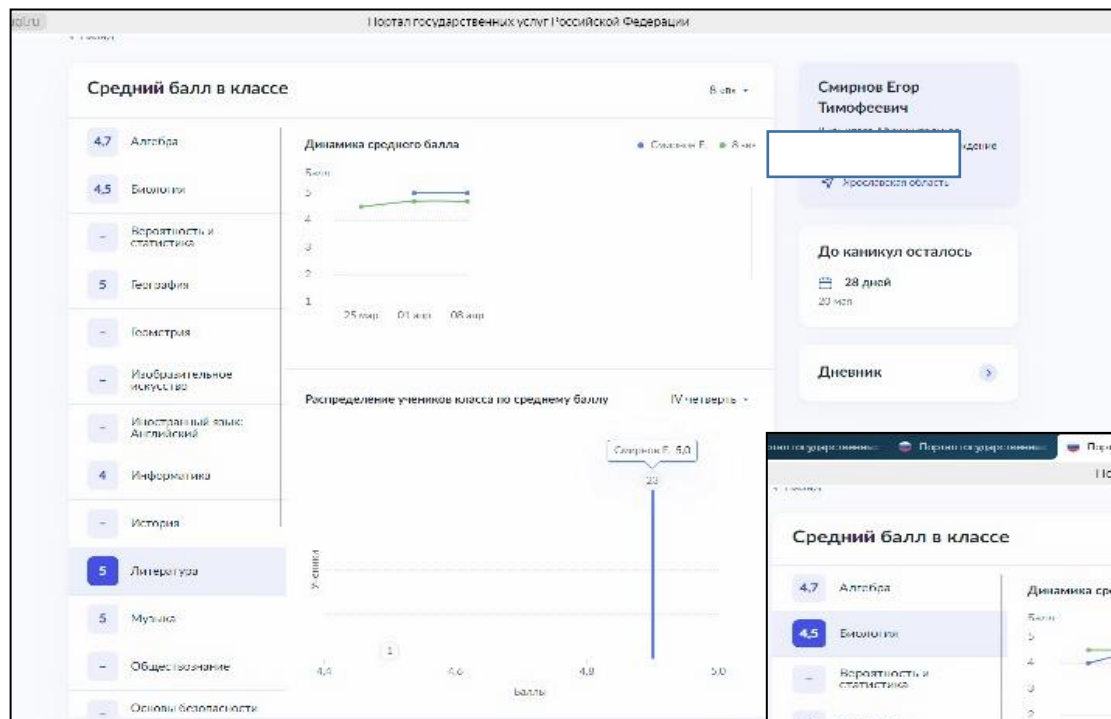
gu.ru
Портал государственных услуг Российской Федерации
< Назад

Средний балл в классе
8 «к» ▾

4,7 Алгебра
4,5 Биология
– Вероятность и статистика
5 География
– Геометрия
– Изобразительное искусство
– Иностранный язык: Английский
4 Информатика
– История
5 Литература
5 Музыка
– Обществознание
– Основы безопасности

Динамика среднего балла
● Смирнов Е. ● 8 «к»
Балл
5
4
3
2
1
25 мар 01 апр 08 апр

Распределение учеников класса по среднему баллу
IV четверть ▾
Смирнов Е. 5,0
23
Ученики
1
4,4 4,6 4,8 5,0
Баллы

Смирнов Егор Тимофеевич
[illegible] ждение
Ярославская область

До каникул осталось
28 дней
20 мая

Дневник

Портал государственных | Портал государственных | Пор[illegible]
По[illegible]
< Назад
Средний балл в классе
4,7 Алгебра
4,5 Биология
– Вероятность и статистика
Динамика ср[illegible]
Балл
5
4
3
2